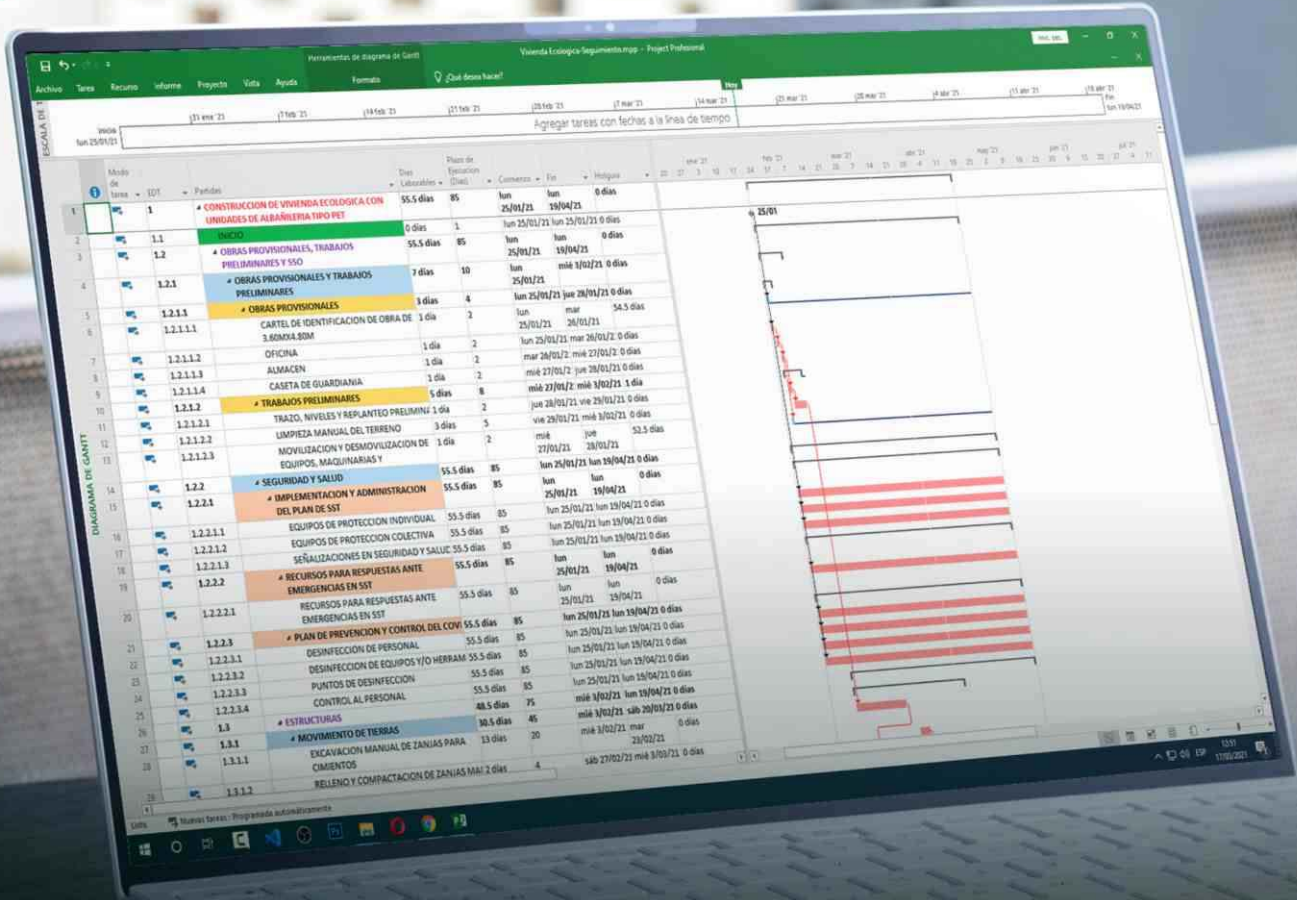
Herramientas de diagrama de Gantt
Vivienda Ecologica-Seguimiento.mpp - Project Professional
Archivo Tarea Recurso Informe Proyecto Vista Ayuda Formato ¿Qué desea hacer?
Hoy
31 ene '21 | 7 feb '21 | 14 feb '21 | 21 feb '21 | 28 feb '21 | 7 mar '21 | 14 mar '21 | 21 mar '21 | 28 mar '21 | 4 abr '21 | 11 abr '21 | 18 abr '21
Inicio lun 25/01/21
Fin lun 19/04/21
Agregar tareas con fechas a la línea de tiempo
ESCALA DE T
DIAGRAMA DE GANTT

| | Modo de tarea | EDT | Partidas | Dias Laborables | Plazo de Ejecucion (Dias) | Comienzo | Fin | Holgura |
|---|---|---|---|---|---|---|---|---|
| 1 | | 1 | CONSTRUCCION DE VIVIENDA ECOLOGICA CON UNIDADES DE ALBAÑILERIA TIPO PET | 55.5 días | 85 | lun 25/01/21 | lun 19/04/21 | 0 días |
| | | | INICIO | 0 días | 1 | lun 25/01/21 | lun 25/01/21 | 0 días |
| 2 | | 1.1 | OBRAS PROVISIONALES, TRABAJOS PRELIMINARES Y SSO | 55.5 días | 85 | lun 25/01/21 | lun 19/04/21 | 0 días |
| 3 | | 1.2 | | | | | | |
| 4 | | 1.2.1 | OBRAS PROVISIONALES Y TRABAJOS PRELIMINARES | 7 días | 10 | lun 25/01/21 | mié 3/02/21 | 0 días |
| | | | OBRAS PROVISIONALES | 3 días | 4 | lun 25/01/21 | jue 28/01/21 | 0 días |
| 5 | | 1.2.1.1 | | | | | | |
| 6 | | 1.2.1.1.1 | CARTEL DE IDENTIFICACION DE OBRA DE 3.60MX4.80M | 1 día | 2 | lun 25/01/21 | mar 26/01/21 | 54.5 días |
| 7 | | 1.2.1.1.2 | OFICINA | 1 día | 2 | lun 25/01/21 | mar 26/01/21 | 0 días |
| 8 | | 1.2.1.1.3 | ALMACEN | 1 día | 2 | mar 26/01/2 | mié 27/01/2 | 0 días |
| 9 | | 1.2.1.1.4 | CASETA DE GUARDIANIA | 1 día | 2 | mié 27/01/2 | jue 28/01/21 | 0 días |
| | | | TRABAJOS PRELIMINARES | 5 días | 8 | mié 27/01/2 | mié 3/02/21 | 1 día |
| 10 | | 1.2.1.2 | TRAZO, NIVELES Y REPLANTEO PRELIMINA | 1 día | 2 | jue 28/01/21 | vie 29/01/21 | 0 días |
| 11 | | 1.2.1.2.1 | LIMPIEZA MANUAL DEL TERRENO | 3 días | 5 | vie 29/01/21 | mié 3/02/21 | 0 días |
| 12 | | 1.2.1.2.2 | MOVILIZACION Y DESMOVILIZACION DE EQUIPOS, MAQUINARIAS Y | 1 día | 2 | mié 27/01/21 | jue 28/01/21 | 52.5 días |
| 13 | | 1.2.1.2.3 | | | | | | |
| | | | SEGURIDAD Y SALUD | 55.5 días | 85 | lun 25/01/21 | lun 19/04/21 | 0 días |
| 14 | | 1.2.2 | IMPLEMENTACION Y ADMINISTRACION DEL PLAN DE SST | 55.5 días | 85 | lun 25/01/21 | lun 19/04/21 | 0 días |
| 15 | | 1.2.2.1 | | | | | | |
| 16 | | 1.2.2.1.1 | EQUIPOS DE PROTECCION INDIVIDUAL | 55.5 días | 85 | lun 25/01/21 | lun 19/04/21 | 0 días |
| 17 | | 1.2.2.1.2 | EQUIPOS DE PROTECCION COLECTIVA | 55.5 días | 85 | lun 25/01/21 | lun 19/04/21 | 0 días |
| 18 | | 1.2.2.1.3 | SEÑALIZACIONES EN SEGURIDAD Y SALUD | 55.5 días | 85 | lun 25/01/21 | lun 19/04/21 | 0 días |
| 19 | | 1.2.2.2 | RECURSOS PARA RESPUESTAS ANTE EMERGENCIAS EN SST | 55.5 días | 85 | lun 25/01/21 | lun 19/04/21 | 0 días |
| 20 | | 1.2.2.2.1 | RECURSOS PARA RESPUESTAS ANTE EMERGENCIAS EN SST | 55.5 días | 85 | lun 25/01/21 | lun 19/04/21 | 0 días |
| | | | PLAN DE PREVENCION Y CONTROL DEL COV | 55.5 días | 85 | lun 25/01/21 | lun 19/04/21 | 0 días |
| 21 | | 1.2.2.3 | DESINFECCION DE PERSONAL | 55.5 días | 85 | lun 25/01/21 | lun 19/04/21 | 0 días |
| 22 | | 1.2.2.3.1 | DESINFECCION DE EQUIPOS Y/O HERRAM | 55.5 días | 85 | lun 25/01/21 | lun 19/04/21 | 0 días |
| 23 | | 1.2.2.3.2 | PUNTOS DE DESINFECCION | 55.5 días | 85 | lun 25/01/21 | lun 19/04/21 | 0 días |
| 24 | | 1.2.2.3.3 | CONTROL AL PERSONAL | 55.5 días | 85 | lun 25/01/21 | lun 19/04/21 | 0 días |
| 25 | | 1.2.2.3.4 | | 48.5 días | 75 | mié 3/02/21 | lun 19/04/21 | 0 días |
| | | | ESTRUCTURAS | 30.5 días | 45 | mié 3/02/21 | sáb 20/03/21 | 0 días |
| 26 | | 1.3 | MOVIMIENTO DE TIERRAS | 13 días | 20 | mié 3/02/21 | mar 23/02/21 | 0 días |
| 27 | | 1.3.1 | EXCAVACION MANUAL DE ZANJAS PARA CIMIENTOS | | | | | |
| 28 | | 1.3.1.1 | RELLENO Y COMPACTACION DE ZANJAS MA | 2 días | 4 | sáb 27/02/21 | mié 3/03/21 | 0 días |
| 29 | | 1.3.1.2 | | | | | | |

25/01
Listo  Nuevas tareas : Programadas automáticamente
ESP 12:11 17/03/2021